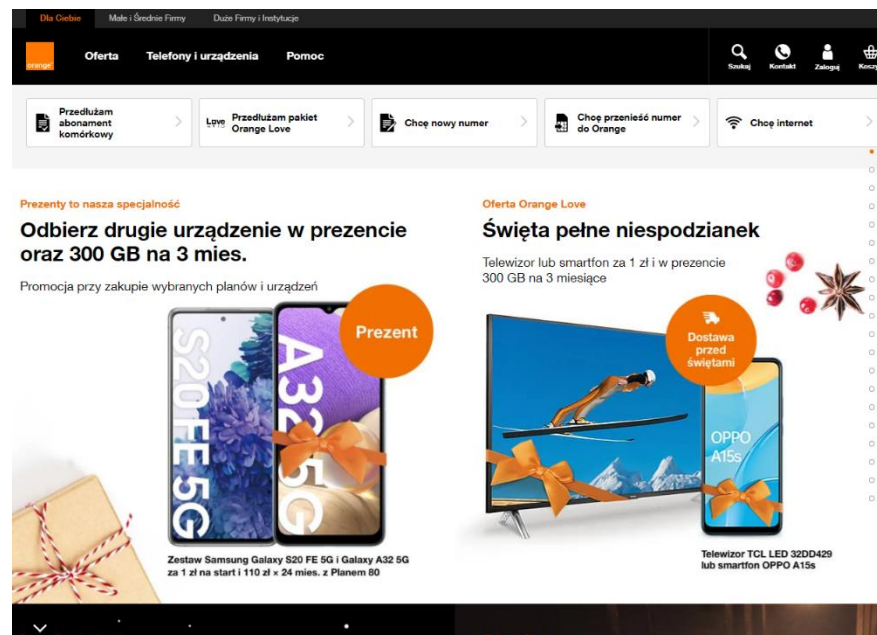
Dla Ciebie Małe i Średnie Firmy Duże Firmy i Instytucje

orange Oferta Telefony i urządzenia Pomoc Szukaj Kontakt Zaloguj Koszy

Przedłużam abonament komórkowy

Love Przedłużam pakiet Orange Love

Chcę nowy numer

Chcę przenieść numer do Orange

Chcę internet

Prezenty to nasza specjalność

Odbierz drugie urządzenie w prezencie oraz 300 GB na 3 mies.

Promocja przy zakupie wybranych planów i urządzeń

S20 FE 5G

A32 5G

Prezent

Zestaw Samsung Galaxy S20 FE 5G i Galaxy A32 5G za 1 zł na start i 110 zł × 24 mies. z Planem 80

Oferta Orange Love

Święta pełne niespodzianek

Telewizor lub smartfon za 1 zł i w prezencie 300 GB na 3 miesiące

Dostawa przed świętami

OPPO A15s

Telewizor TCL LED 32DD429 lub smartfon OPPO A15s